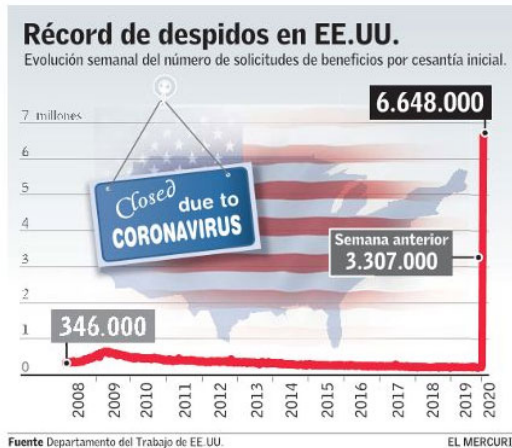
Récord de despidos en EE.UU.

Evolución semanal del número de solicitudes de beneficios por cesantía inicial.

7 millones
6
5
4
3
2
1
0

6.648.000

Closed due to CORONAVIRUS

Semana anterior 3.307.000

346.000

2008 2009 2010 2011 2012 2013 2014 2015 2016 2017 2018 2019 2020

Fuente Departamento del Trabajo de EE.UU.

EL MERCURI